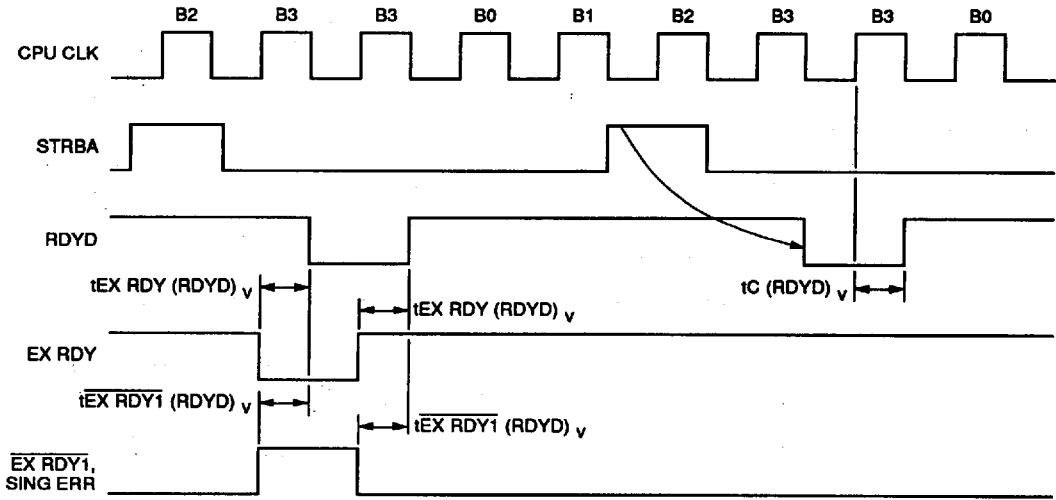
B2 B3 B3 B0 B1 B2 B3 B3 B0

CPU CLK

STRBA

RDYD

tEX RDY (RDYD) $_V$

tEX RDY (RDYD) $_V$

tC (RDYD) $_V$

EX RDY

t$\overline{\text{EX RDY1}}$ (RDYD) $_V$

t$\overline{\text{EX RDY1}}$ (RDYD) $_V$

$\overline{\text{EX RDY1}}$, SING ERR